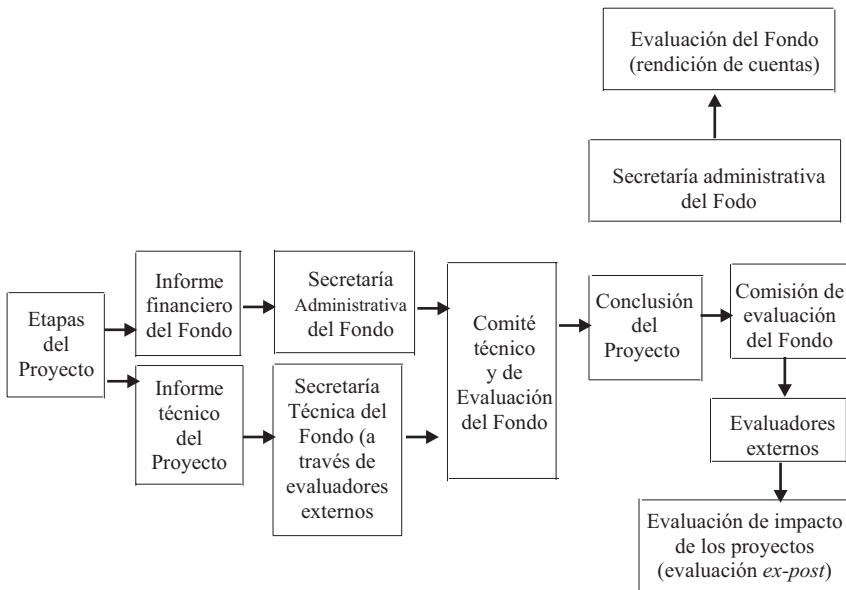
Evaluación del Fondo (rendición de cuentas)

Secretaría administrativa del Fodo

Etapas del Proyecto

Informe financiero del Fondo

Secretaría Administrativa del Fondo

Informe técnico del Proyecto

Secretaría Técnica del Fondo (a través de evaluadores externos

Comité técnico y de Evaluación del Fondo

Conclusión del Proyecto

Comisión de evaluación del Fondo

Evaluadores externos

Evaluación de impacto de los proyectos (evaluación *ex-post*)